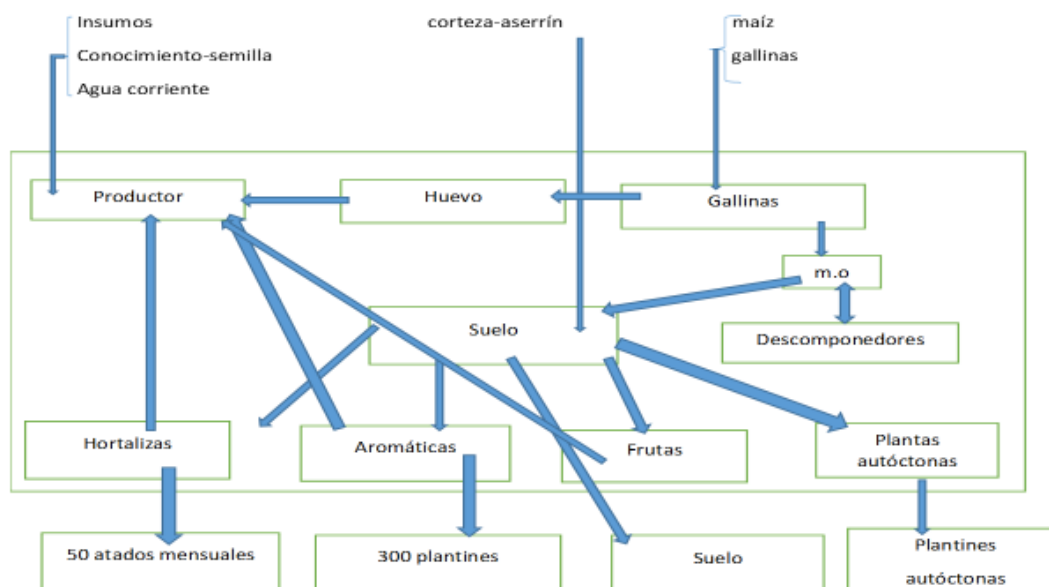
Insumos
Conocimiento-semilla
Agua corriente

corteza-aserrín

maíz
gallinas

Productor

Huevo

Gallinas

m.o

Suelo

Descomponedores

Hortalizas

Aromáticas

Frutas

Plantas autóctonas

50 atados mensuales

300 plantines

Suelo

Plantines autóctonas